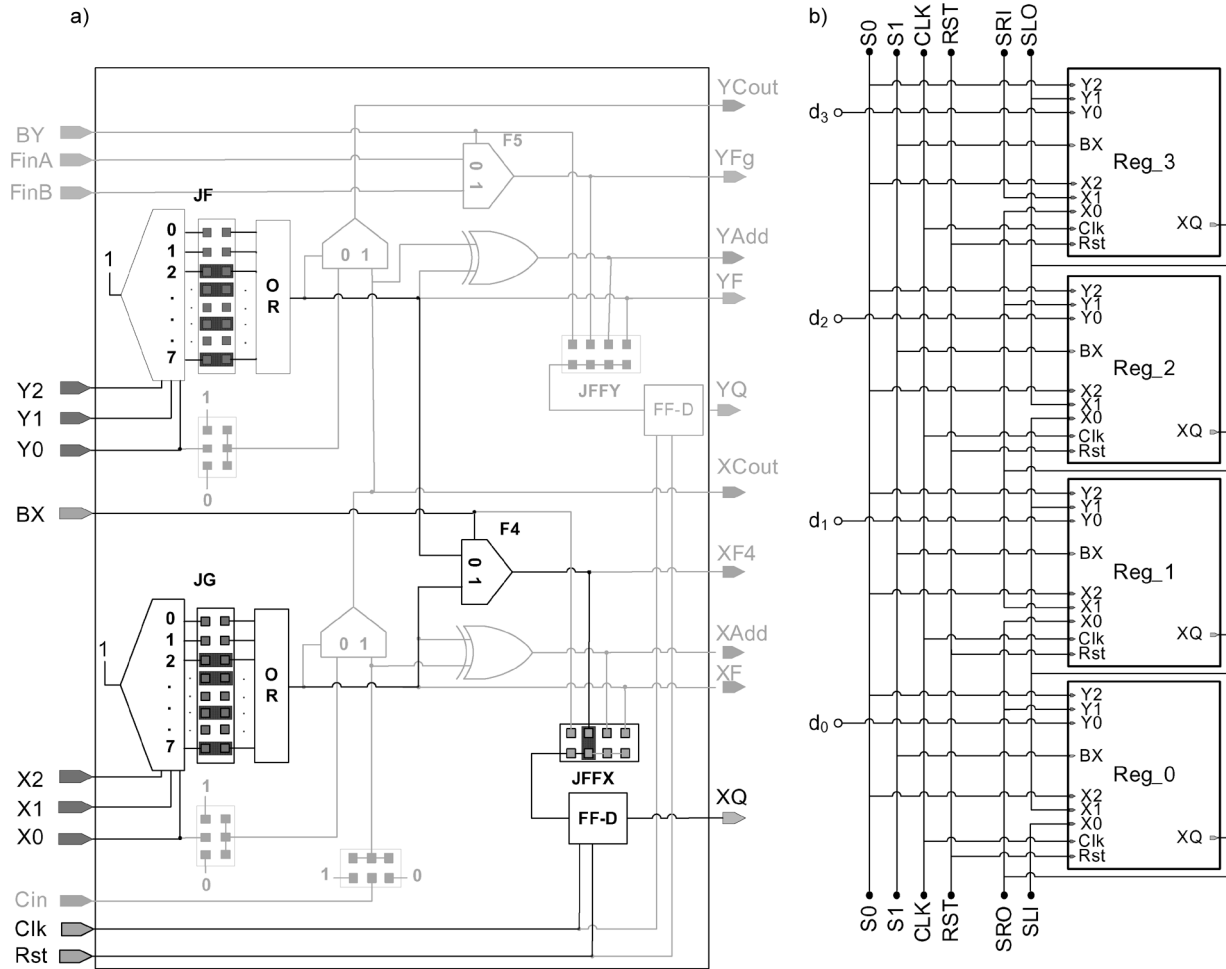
a)

YCout
BY
FinA
FinB
F5
0 1
YFg
JF
0
1
2
.
.
.
7
1
O R
0 1
YAdd
YF
Y2
Y1
Y0
1
0
JFFY
FF-D
YQ
XCout
BX
F4
0 1
XF4
JG
0
1
2
.
.
.
7
1
O R
0 1
XAdd
XF
X2
X1
X0
1
0
JFFX
FF-D
XQ
1
0
Cin
Clk
Rst

b)

S0 S1 CLK RST SRI SLO

$d_3$
Y2
Y1
Y0
BX
Reg_3
X2
X1
X0
Clk
Rst
XQ

$d_2$
Y2
Y1
Y0
BX
Reg_2
X2
X1
X0
Clk
Rst
XQ

$d_1$
Y2
Y1
Y0
BX
Reg_1
X2
X1
X0
Clk
Rst
XQ

$d_0$
Y2
Y1
Y0
BX
Reg_0
X2
X1
X0
Clk
Rst
XQ

S0 S1 CLK RST SRO SLI